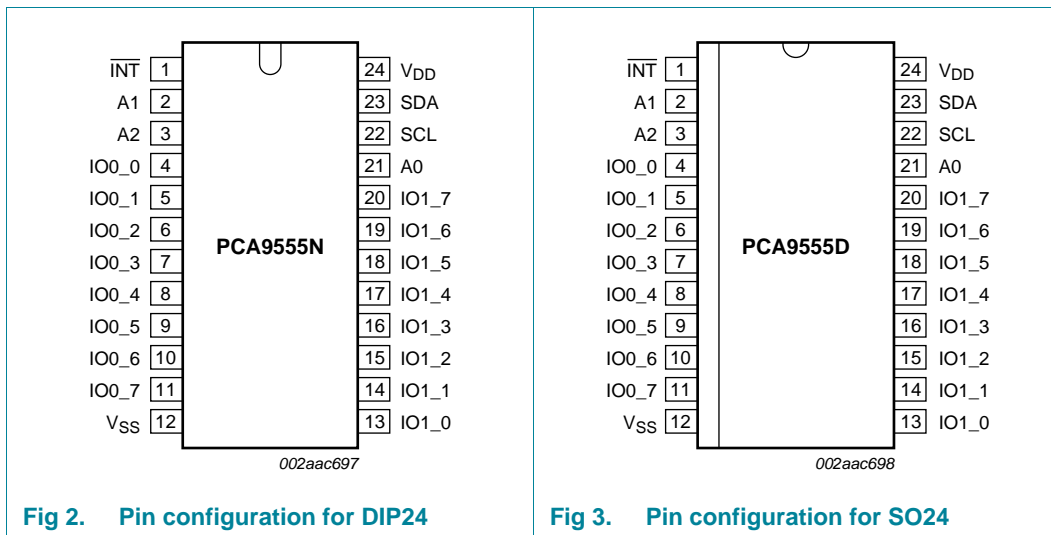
$\overline{INT}$ 1
A1 2
A2 3
IO0_0 4
IO0_1 5
IO0_2 6
IO0_3 7
IO0_4 8
IO0_5 9
IO0_6 10
IO0_7 11
$V_{SS}$ 12

PCA9555N

24 $V_{DD}$
23 SDA
22 SCL
21 A0
20 IO1_7
19 IO1_6
18 IO1_5
17 IO1_4
16 IO1_3
15 IO1_2
14 IO1_1
13 IO1_0

002aac697

Fig 2. Pin configuration for DIP24

$\overline{INT}$ 1
A1 2
A2 3
IO0_0 4
IO0_1 5
IO0_2 6
IO0_3 7
IO0_4 8
IO0_5 9
IO0_6 10
IO0_7 11
$V_{SS}$ 12

PCA9555D

24 $V_{DD}$
23 SDA
22 SCL
21 A0
20 IO1_7
19 IO1_6
18 IO1_5
17 IO1_4
16 IO1_3
15 IO1_2
14 IO1_1
13 IO1_0

002aac698

Fig 3. Pin configuration for SO24